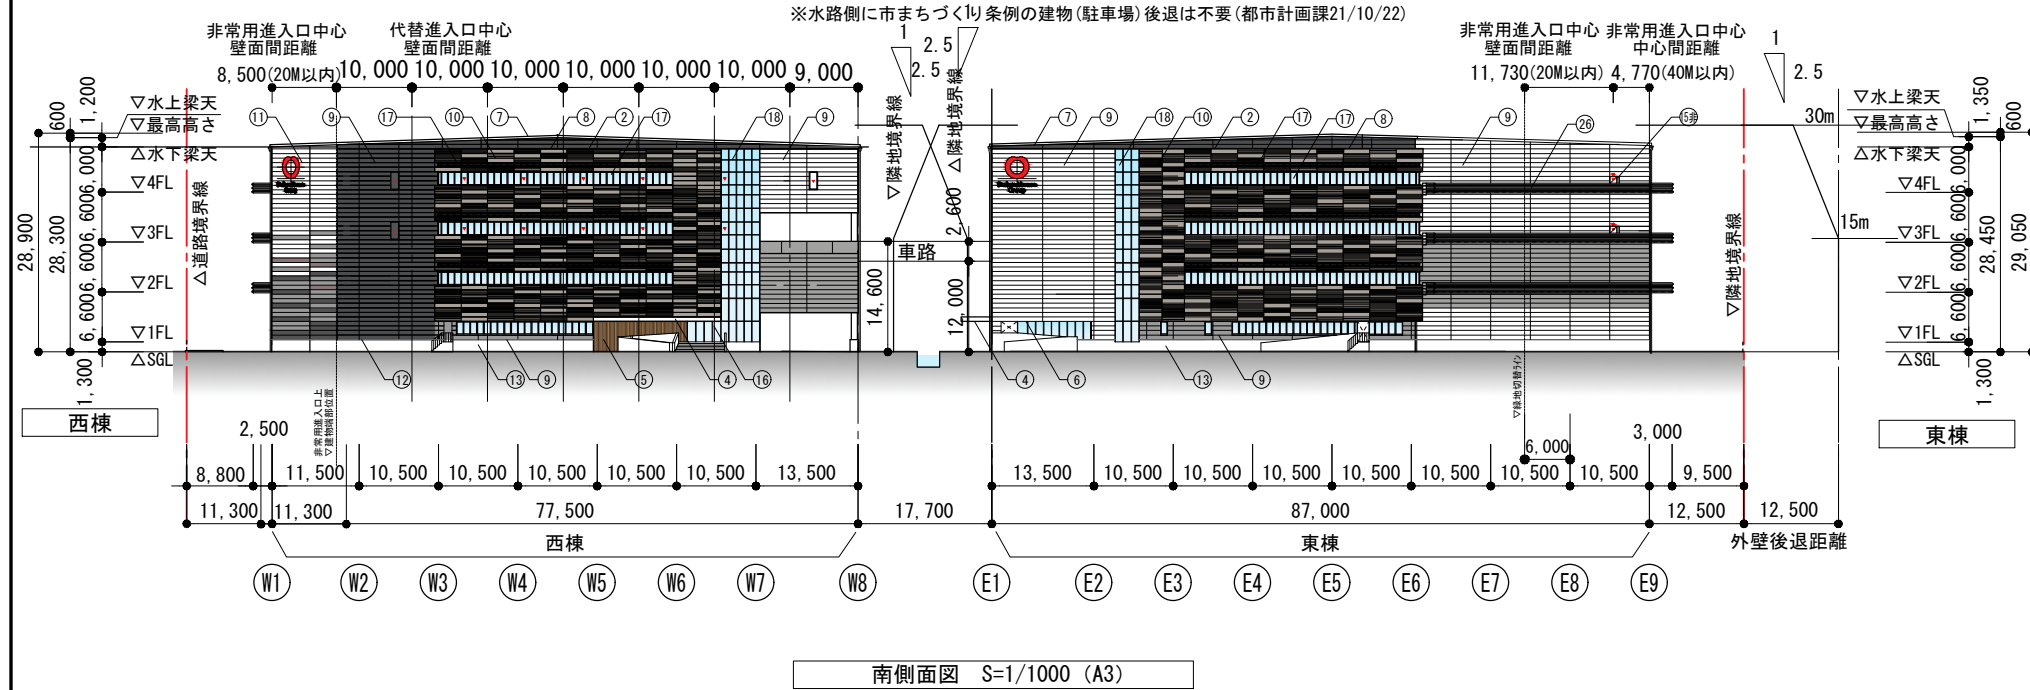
※水路側に市まちづくり条例の建物(駐車場)後退は不要(都市計画課21/10/22)

非常用進入口中心
壁面間距離
8,500(20M以内)

代替進入口中心
壁面間距離
10,000 10,000 10,000 10,000 10,000 10,000 9,000

1
2.5
2.5

非常用進入口中心
壁面間距離
11,730(20M以内)

非常用進入口中心
中心間距離
4,770(40M以内)

1
2.5

600
1,200
▽水上梁天
▽最高高さ
△水下梁天
▽4FL
▽3FL
▽2FL
▽1FL
△SGL
6,000
6,600
6,600
6,600
28,300
28,900
1,300
△道路境界線

⑪ ⑨ ⑰ ⑩ ⑦ ⑧ ② ⑰ ⑱ ⑨
⑫ ⑬ ⑨ ⑤ ④ ⑯

▽隣地境界線
△隣地境界線
車路
14,600
2,600
12,000

⑦ ⑨ ⑱ ⑩ ② ⑰ ⑰ ⑧ ⑨ ㉖ ⑤非
④ ⑥ ⑬ ⑨

30m
15m
▽隣地境界線

▽水上梁天
▽最高高さ
△水下梁天
▽4FL
▽3FL
▽2FL
▽1FL
△SGL
1,350
600
6,000
6,600
6,600
6,600
28,450
29,050
1,300

西棟
東棟

非常用進入口上
▽建物後退部位置
▽緑地切替ライン

2,500
8,800
11,500 10,500 10,500 10,500 10,500 10,500 13,500
11,300 11,300 77,500
17,700
13,500 10,500 10,500 10,500 10,500 10,500 10,500 10,500 9,500
6,000
3,000
87,000
12,500
12,500
西棟
東棟
外壁後退距離

W1 W2 W3 W4 W5 W6 W7 W8 E1 E2 E3 E4 E5 E6 E7 E8 E9

南側面図 S=1/1000 (A3)